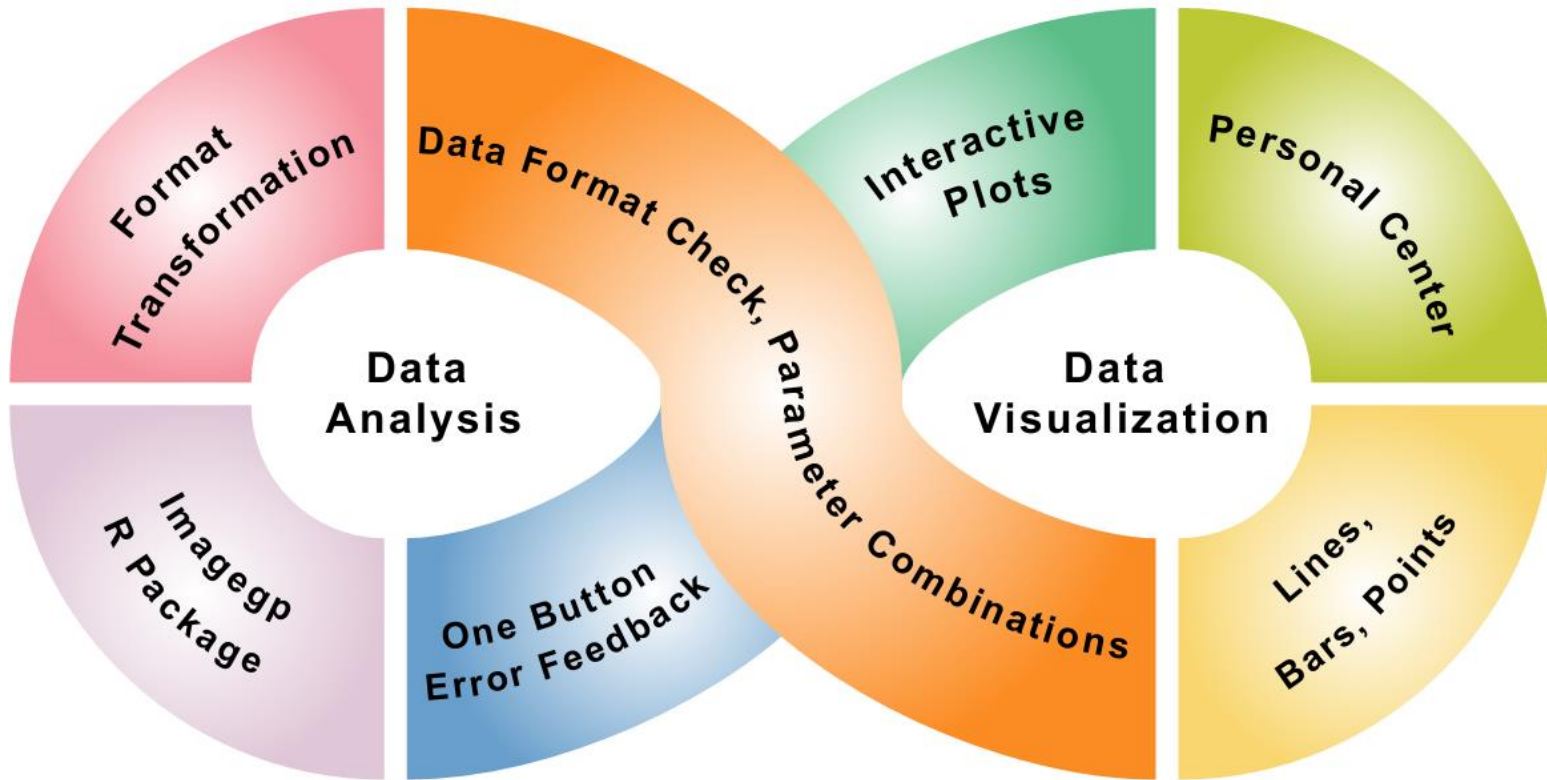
Format Transformation

Data Format Check, Parameter Combinations

Interactive Plots

Personal Center

Data Analysis

Data Visualization

Imagegp R Package

One Button Error Feedback

Lines, Bars, Points